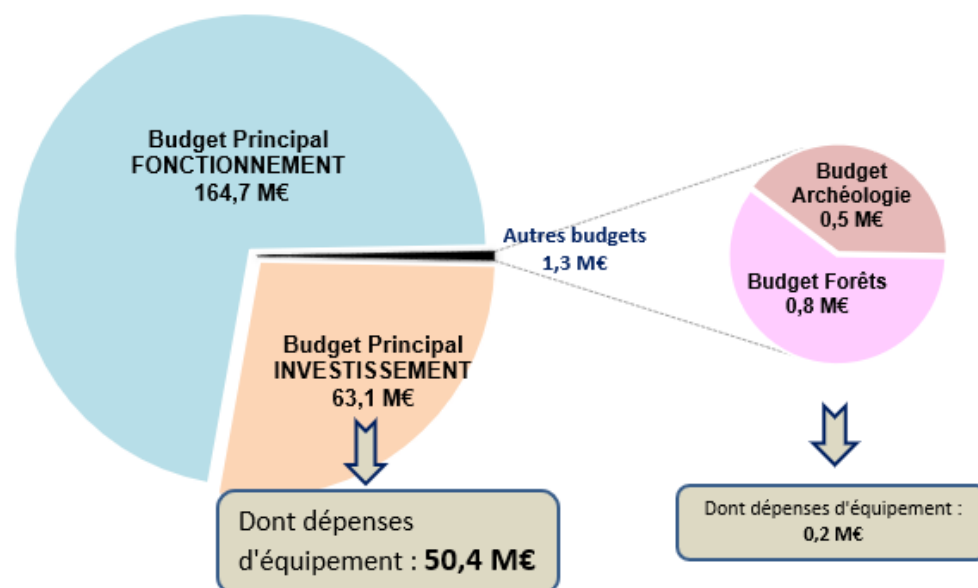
Budget Principal
FONCTIONNEMENT
164,7 M€

Autres budgets
1,3 M€

Budget
Archéologie
0,5 M€

Budget Forêts
0,8 M€

Budget Principal
INVESTISSEMENT
63,1 M€

Dont dépenses d'équipement : 50,4 M€

Dont dépenses d'équipement :
0,2 M€